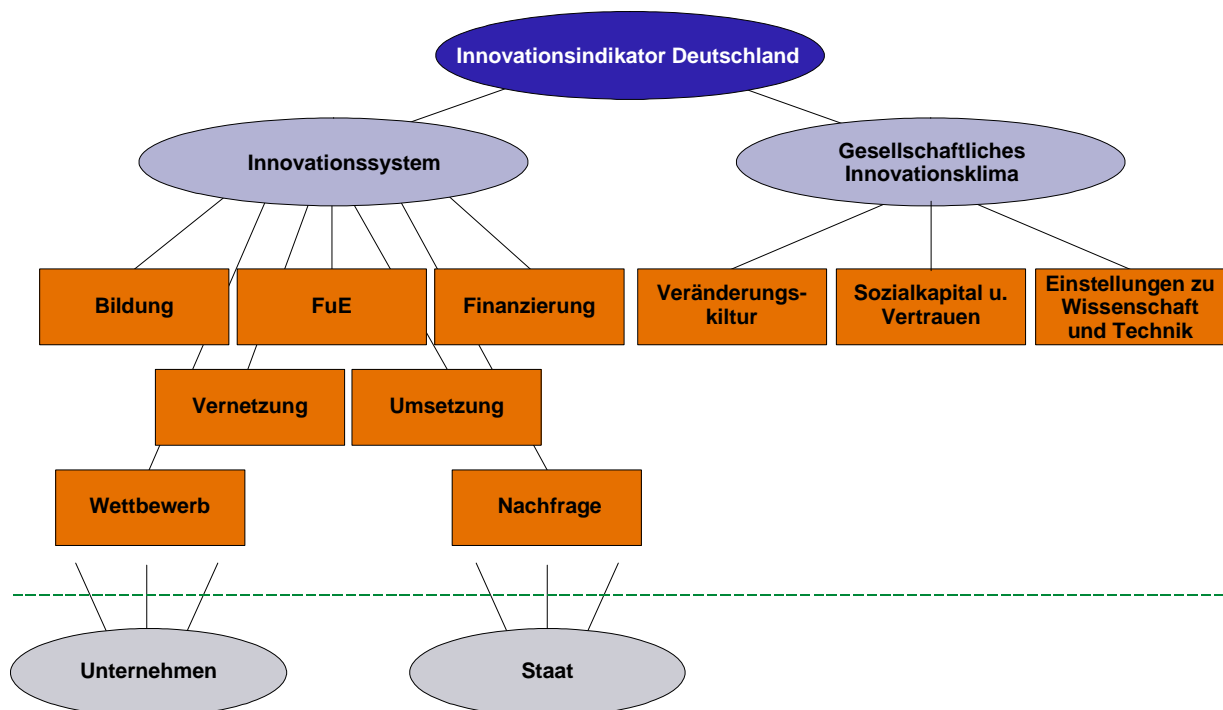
Innovationsindikator Deutschland

Innovationssystem

Gesellschaftliches Innovationsklima

Bildung

FuE

Finanzierung

Veränderungskultur

Sozialkapital u. Vertrauen

Einstellungen zu Wissenschaft und Technik

Vernetzung

Umsetzung

Wettbewerb

Nachfrage

Unternehmen

Staat